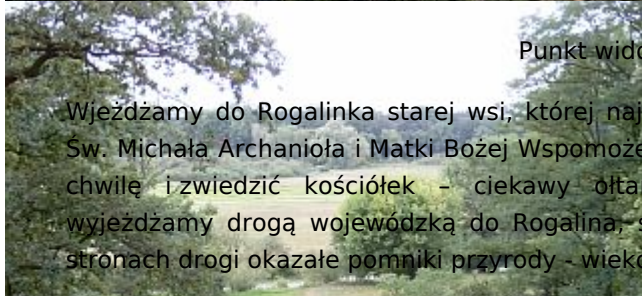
Punkt wido

Wjeżdżamy do Rogalinka starej wsi, której naj Św. Michała Archanioła i Matki Bożej Wspomoże chwilę i zwiedzić kościółek – ciekawy ołta wyjeżdżamy drogą wojewódzką do Rogalina, stronach drogi okazałe pomniki przyrody - wieko